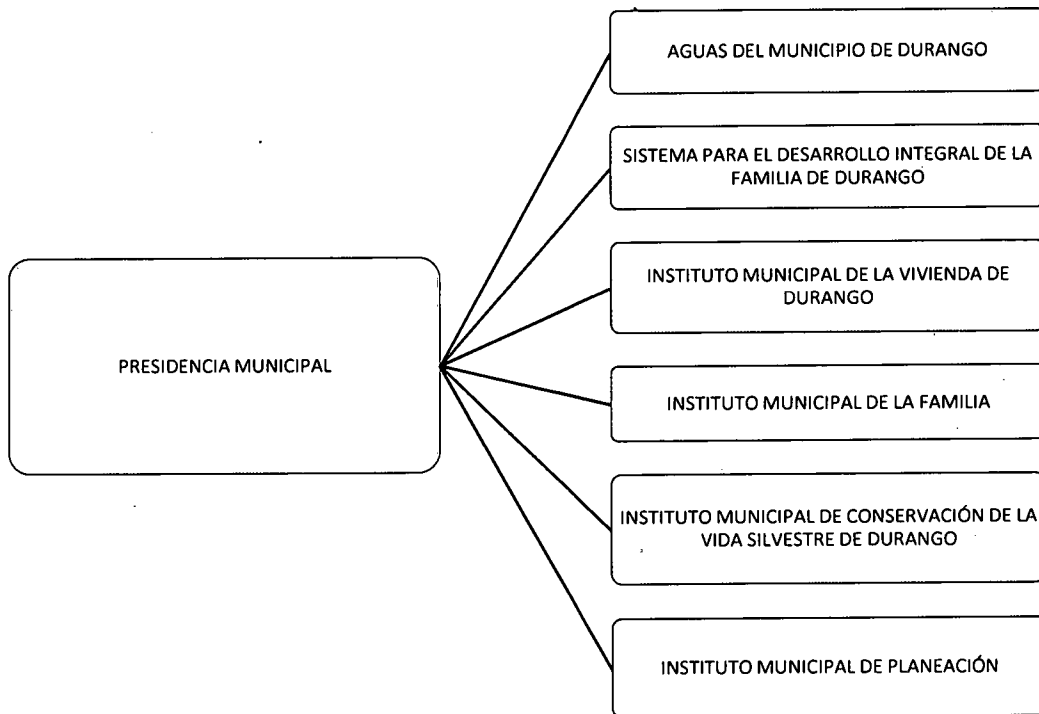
PRESIDENCIA MUNICIPAL

AGUAS DEL MUNICIPIO DE DURANGO

SISTEMA PARA EL DESARROLLO INTEGRAL DE LA FAMILIA DE DURANGO

INSTITUTO MUNICIPAL DE LA VIVIENDA DE DURANGO

INSTITUTO MUNICIPAL DE LA FAMILIA

INSTITUTO MUNICIPAL DE CONSERVACIÓN DE LA VIDA SILVESTRE DE DURANGO

INSTITUTO MUNICIPAL DE PLANEACIÓN